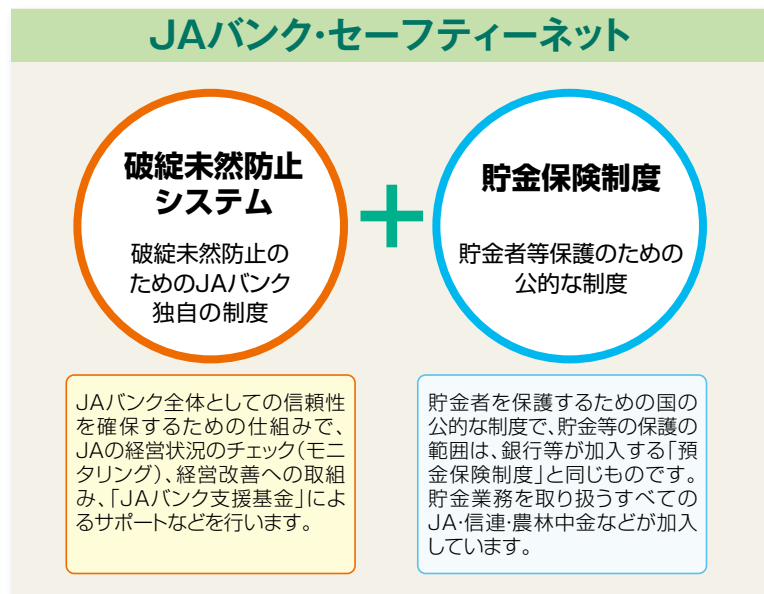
JAバンク･セーフティーネット

破綻未然防止システム

破綻未然防止のためのJAバンク独自の制度

+

貯金保険制度

貯金者等保護のための公的な制度

JAバンク全体としての信頼性を確保するための仕組みで、JAの経営状況のチェック(モニタリング)、経営改善への取組み、「JAバンク支援基金」によるサポートなどを行います。

貯金者を保護するための国の公的な制度で、貯金等の保護の範囲は、銀行等が加入する「預金保険制度」と同じものです。貯金業務を取り扱うすべてのJA･信連･農林中金などが加入しています。